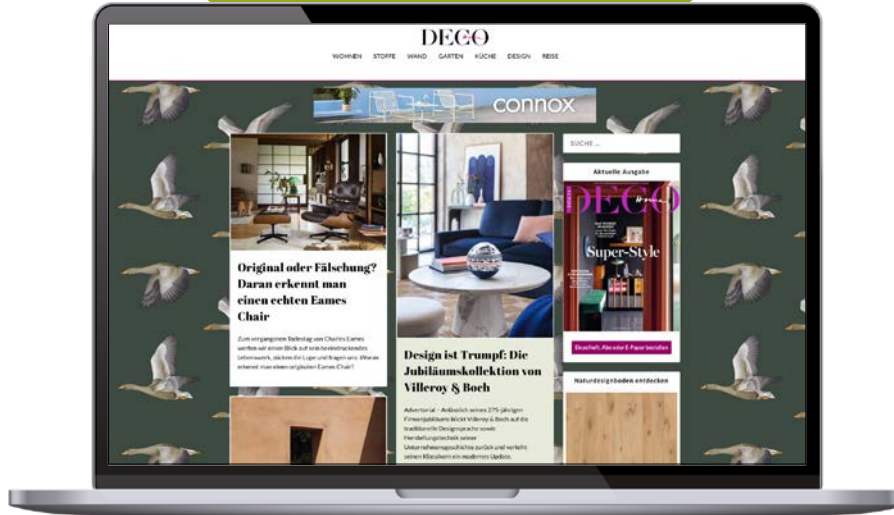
DECO

WOHNEN STOFFE WAND GARTEN KÜCHE DESIGN REISE

connox

SUCHE ...

Aktuelle Ausgabe

DECO

Super-Style

Original oder Fälschung? Daran erkennt man einen echten Eames Chair

Zum vergangenen Todestag von Charles Eames werfen wir einen Blick auf sein beeindruckendes Lebenswerk, zücken die Lupe und fragen uns: Woran erkennt man einen originalen Eames Chair?

Design ist Trumpf: Die Jubiläumskollektion von Villeroy & Boch

Advertorial – Anlässlich seines 275-jährigen Firmenjubiläums blickt Villeroy & Boch auf die traditionelle Designsprache sowie Herstellungstechnik seiner Unternehmensgeschichte zurück und verleiht seinen Klassikern ein modernes Update.

Einzelheft, Abo oder E-Paper bestellen

Naturdesignboden entdecken